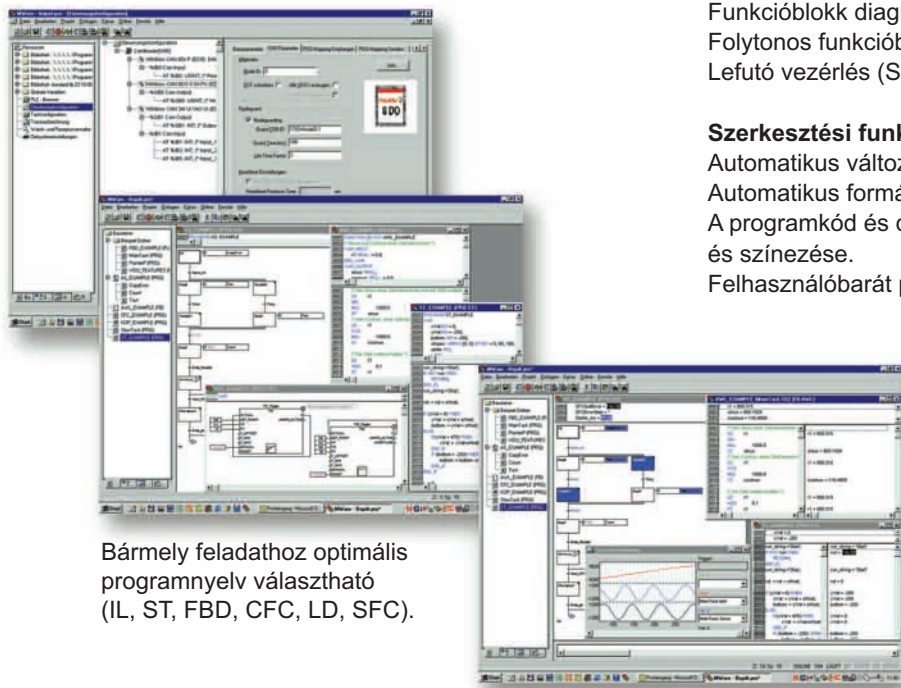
Funkcióblokk diag
Folytonos funkcióbl
Lefutó vezérlés (S

**Szerkesztési funk**
Automatikus változ
Automatikus formá
A programkód és o
és színezése.
Felhasználóbarát p

Bármely feladathoz optimális programnyelv választható (IL, ST, FBD, CFC, LD, SFC).